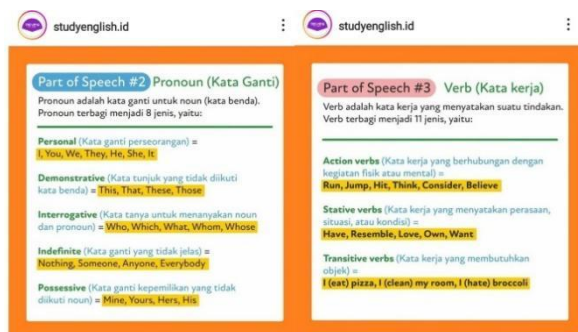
studyenglish.id

Part of Speech #2 Pronoun (Kata Ganti)

Pronoun adalah kata ganti untuk noun (kata benda). Pronoun terbagi menjadi 8 jenis, yaitu:

Personal (Kata ganti perseorangan) = I, You, We, They, He, She, It

Demonstrative (Kata tunjuk yang tidak diikuti kata benda) = This, That, These, Those

Interrogative (Kata tanya untuk menanyakan noun dan pronoun) = Who, Which, What, Whom, Whose

Indefinite (Kata ganti yang tidak jelas) = Nothing, Someone, Anyone, Everybody

Possessive (Kata ganti kepemilikan yang tidak diikuti noun) = Mine, Yours, Hers, His

studyenglish.id

Part of Speech #3 Verb (Kata kerja)

Verb adalah kata kerja yang menyatakan suatu tindakan. Verb terbagi menjadi 11 jenis, yaitu:

Action verbs (Kata kerja yang berhubungan dengan kegiatan fisik atau mental) = Run, Jump, Hit, Think, Consider, Believe

Stative verbs (Kata kerja yang menyatakan perasaan, situasi, atau kondisi) = Have, Resemble, Love, Own, Want

Transitive verbs (Kata kerja yang membutuhkan objek) = I (eat) pizza, I (clean) my room, I (hate) broccoli